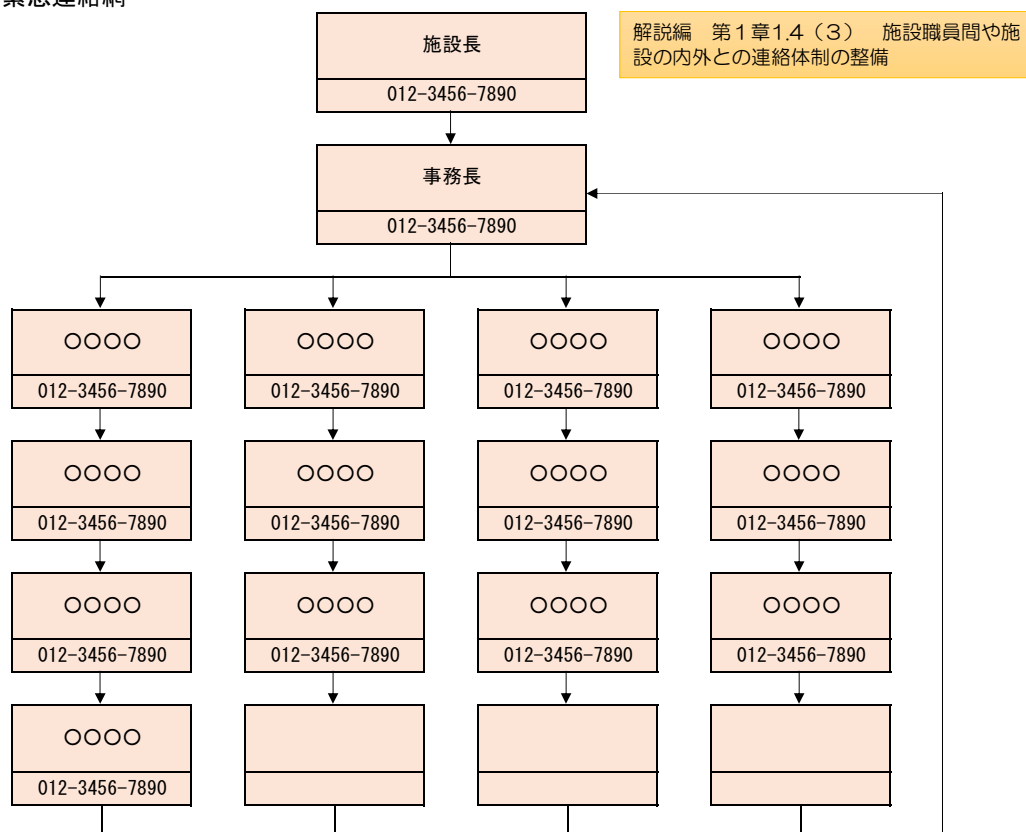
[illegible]

施設長
012-3456-7890

解説編　第１章1.4（３）　施設職員間や施設の内外との連絡体制の整備

事務長
012-3456-7890

○○○○
012-3456-7890

○○○○
012-3456-7890

○○○○
012-3456-7890

○○○○
012-3456-7890

○○○○
012-3456-7890

○○○○
012-3456-7890

○○○○
012-3456-7890

○○○○
012-3456-7890

○○○○
012-3456-7890

○○○○
012-3456-7890

○○○○
012-3456-7890

○○○○
012-3456-7890

○○○○
012-3456-7890